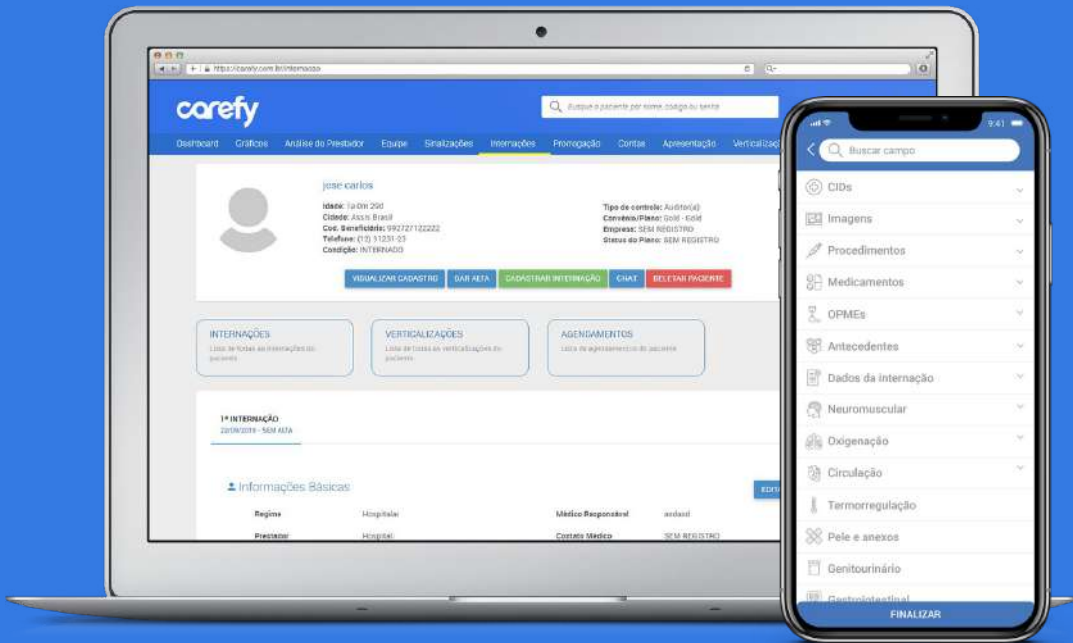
https://carefy.com.br/internacao

carefy

Busque o paciente por nome, código ou senha

Dashboard Gráficos Análise do Prestador Equipe Sinalizações Internações Prorrogação Contas Apresentação Verticaliza

jose carlos

Idade: 1a 0m 29d
Cidade: Assis Brasil
Cod. Beneficiário: 992727122222
Telefone: (12) 11231-23
Condição: INTERNADO

Tipo de controle: Auditor(a)
Convênio/Plano: Gold - Edid
Empresa: SEM REGISTRO
Status do Plano: SEM REGISTRO

VISUALIZAR CADASTRO DAR ALTA CADASTRAR INTERNAÇÃO CHAT DELETAR PACIENTE

INTERNAÇÕES
Lista de todas as internações do paciente

VERTICALIZAÇÕES
Lista de todas as verticalizações do paciente

AGENDAMENTOS
Lista de agendamentos do paciente

1ª INTERNAÇÃO
22/09/2019 - SEM ALTA

Informações Básicas

EDI

Regime Hospitalar Médico Responsável asdasd
Prestador Hospital Contato Médico SEM REGISTRO

9:41

Buscar campo

CIDs
Imagens
Procedimentos
Medicamentos
OPMEs
Antecedentes
Dados da internação
Neuromuscular
Oxigenação
Circulação
Termorregulação
Pele e anexos
Genitourinário
Gastrointestinal
FINALIZAR